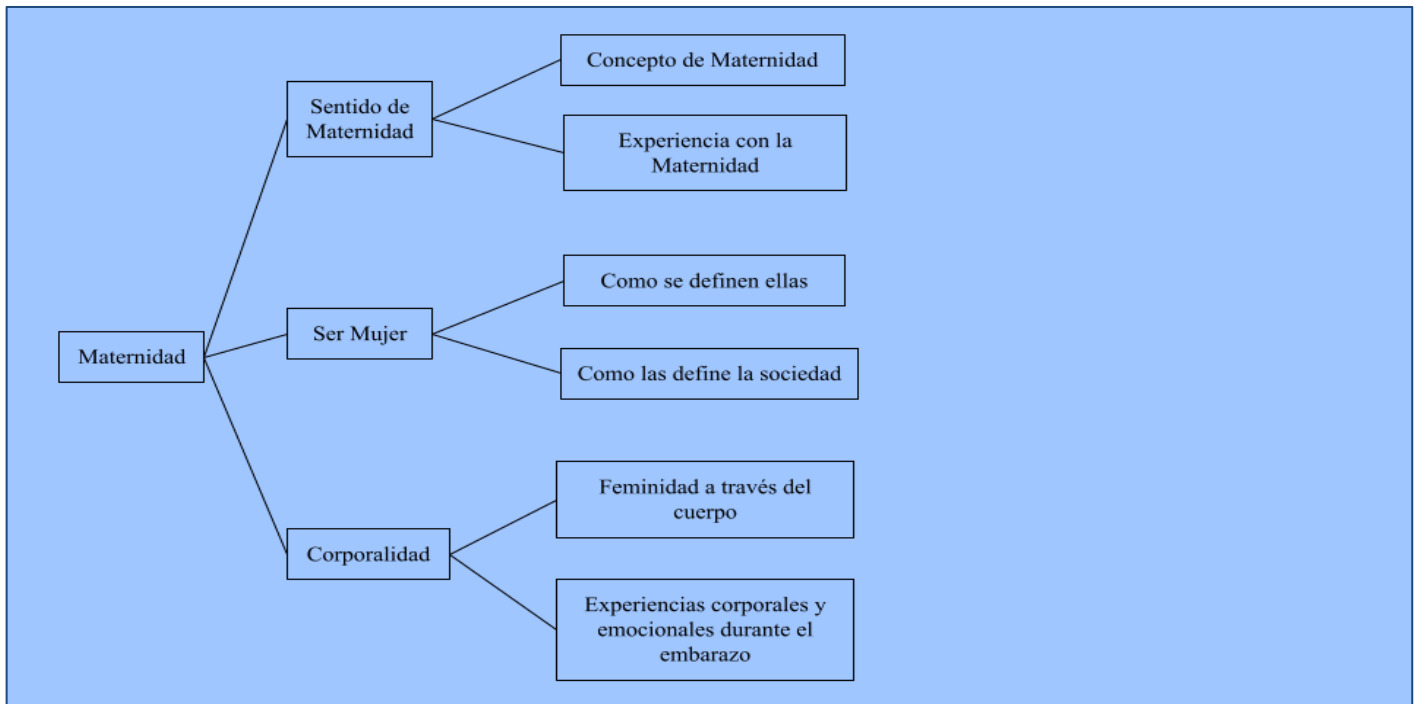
Maternidad

Sentido de Maternidad

Concepto de Maternidad

Experiencia con la Maternidad

Ser Mujer

Como se definen ellas

Como las define la sociedad

Corporalidad

Feminidad a través del cuerpo

Experiencias corporales y emocionales durante el embarazo